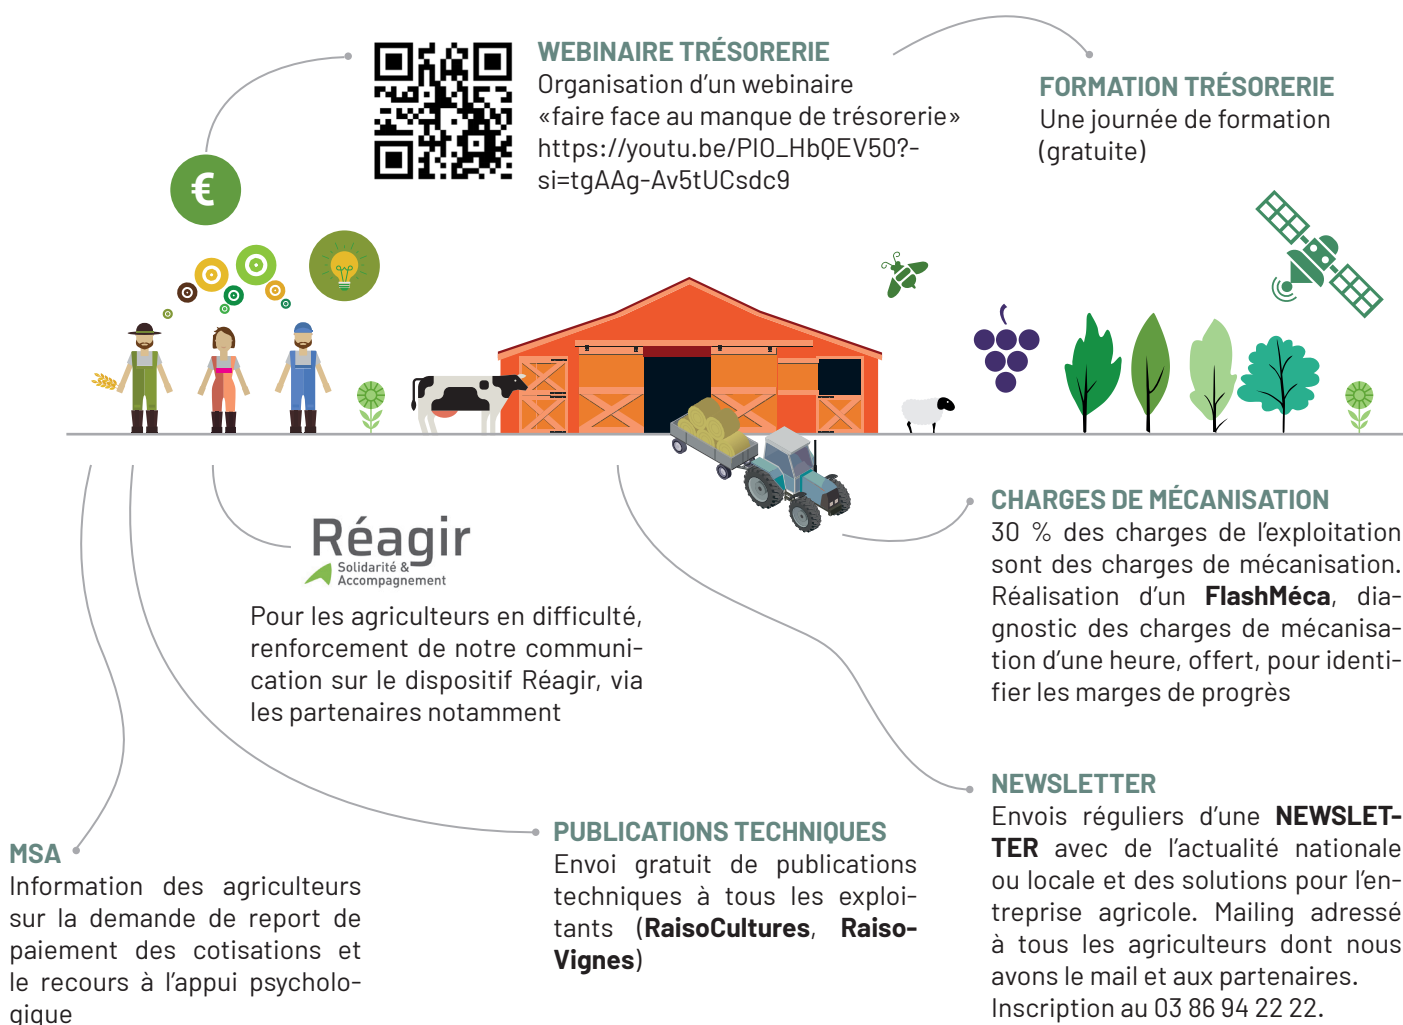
WEBINAIRE TRÉSORERIE
Organisation d'un webinaire «faire face au manque de trésorerie» https://youtu.be/PIO_HbQEV50?-si=tgAAg-Av5tUCsdc9

FORMATION TRÉSORERIE
Une journée de formation (gratuite)

€

Réagir
Solidarité & Accompagnement

Pour les agriculteurs en difficulté, renforcement de notre communication sur le dispositif Réagir, via les partenaires notamment

CHARGES DE MÉCANISATION
30 % des charges de l'exploitation sont des charges de mécanisation. Réalisation d'un **FlashMéca**, diagnostic des charges de mécanisation d'une heure, offert, pour identifier les marges de progrès

NEWSLETTER
Envois réguliers d'une **NEWSLETTER** avec de l'actualité nationale ou locale et des solutions pour l'entreprise agricole. Mailing adressé à tous les agriculteurs dont nous avons le mail et aux partenaires. Inscription au 03 86 94 22 22.

PUBLICATIONS TECHNIQUES
Envoi gratuit de publications techniques à tous les exploitants (**RaisoCultures**, **RaisoVignes**)

MSA
Information des agriculteurs sur la demande de report de paiement des cotisations et le recours à l'appui psychologique